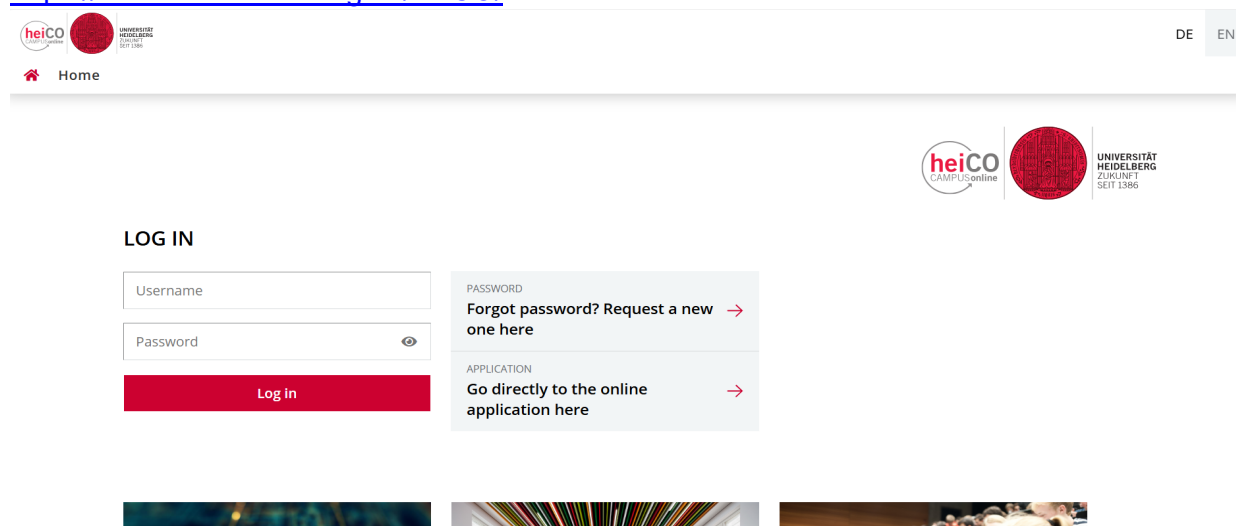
heiCO CAMPUSonline UNIVERSITÄT HEIDELBERG ZUKUNFT SEIT 1386

DE EN

Home

heiCO CAMPUSonline UNIVERSITÄT HEIDELBERG ZUKUNFT SEIT 1386

LOG IN

Username

Password

Log in

PASSWORD
Forgot password? Request a new one here

APPLICATION
Go directly to the online application here